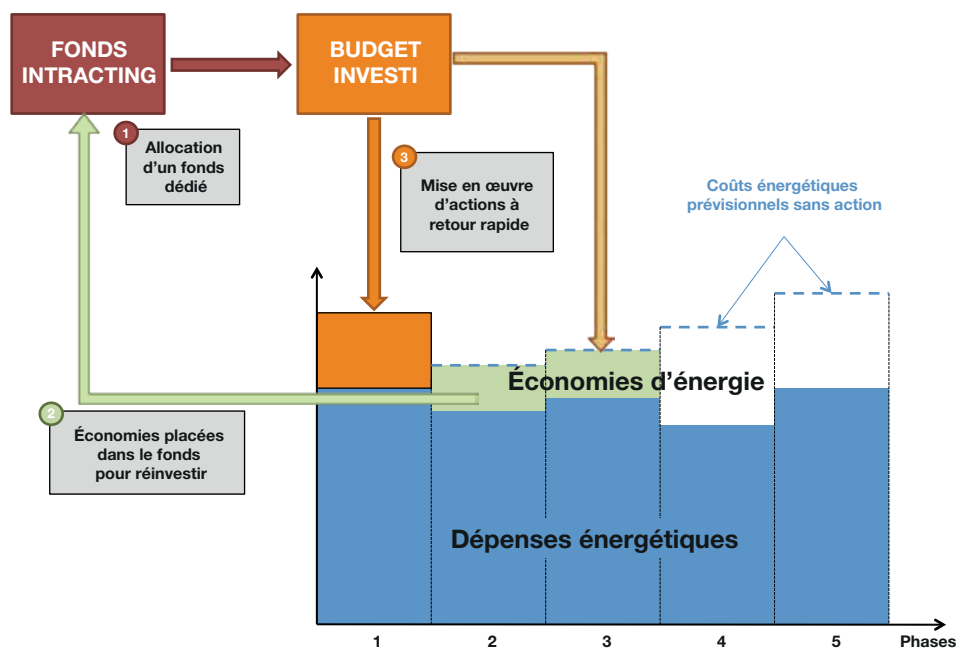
FONDS INTRACTING

BUDGET INVESTI

1
Allocation d'un fonds dédié

3
Mise en œuvre d'actions à retour rapide

Coûts énergétiques prévisionnels sans action

Économies d'énergie

2
Économies placées dans le fonds pour réinvestir

Dépenses énergétiques

1
2
3
4
5
Phases